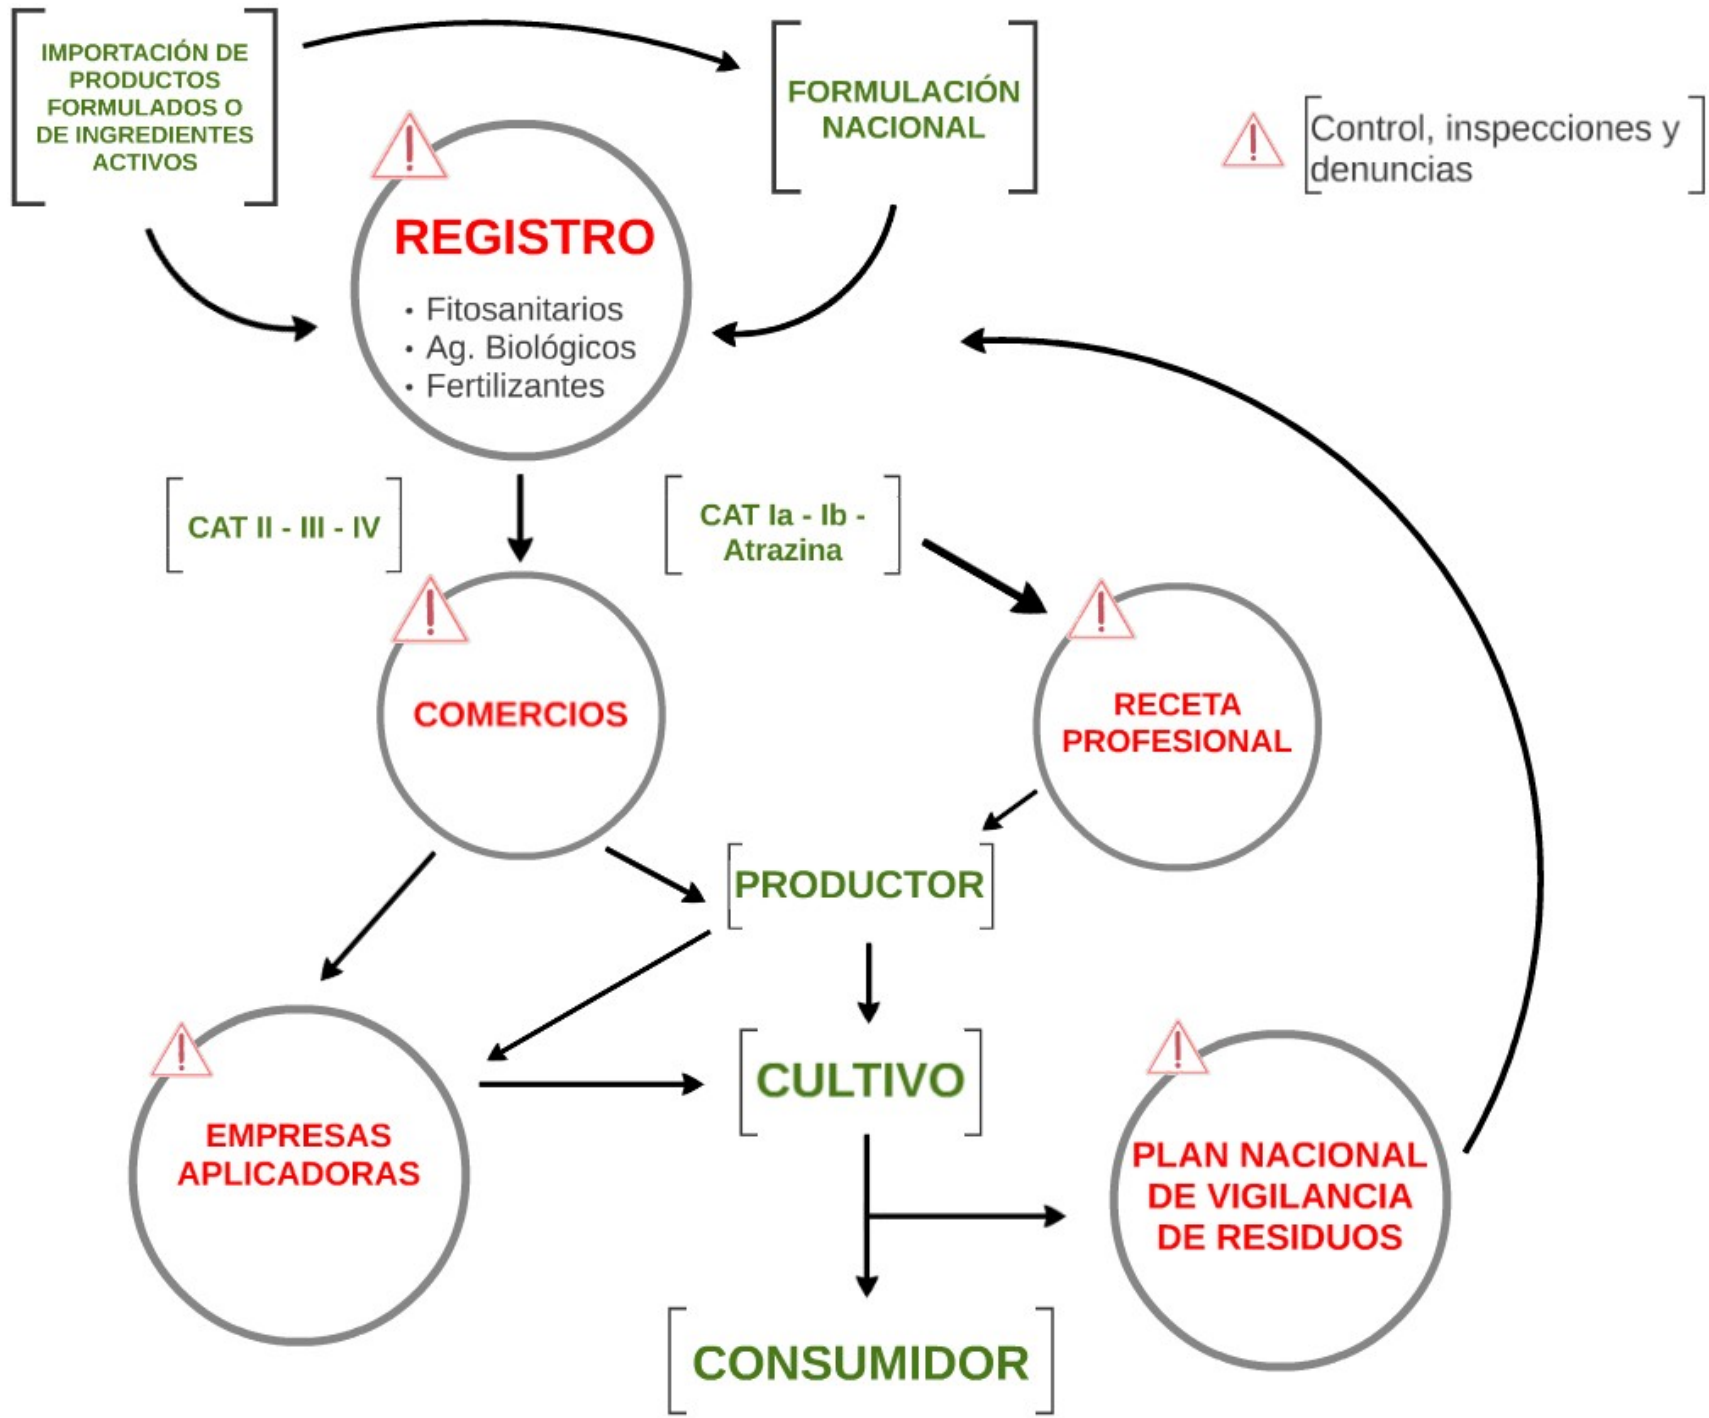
IMPORTACIÓN DE PRODUCTOS FORMULADOS O DE INGREDIENTES ACTIVOS

FORMULACIÓN NACIONAL

Control, inspecciones y denuncias

REGISTRO
• Fitosanitarios
• Ag. Biológicos
• Fertilizantes

CAT II - III - IV

CAT Ia - Ib - Atrazina

COMERCIOS

RECETA PROFESIONAL

PRODUCTOR

EMPRESAS APLICADORAS

CULTIVO

PLAN NACIONAL DE VIGILANCIA DE RESIDUOS

CONSUMIDOR